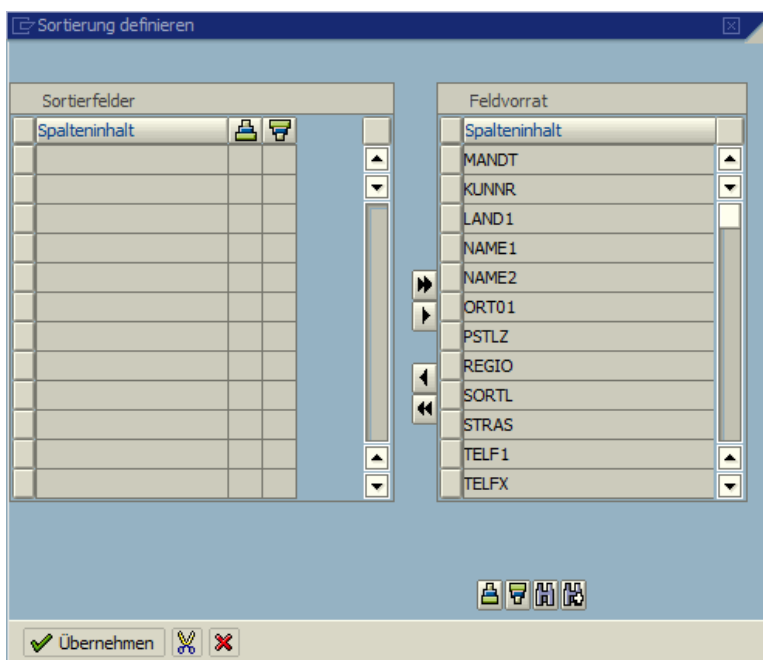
Sortierung definieren

Sortierfelder

| Spalteninhalt |
|---|

Feldvorrat

| Spalteninhalt |
|---|
| MANDT |
| KUNNR |
| LAND1 |
| NAME1 |
| NAME2 |
| ORT01 |
| PSTLZ |
| REGIO |
| SORTL |
| STRAS |
| TELF1 |
| TELFX |

Übernehmen